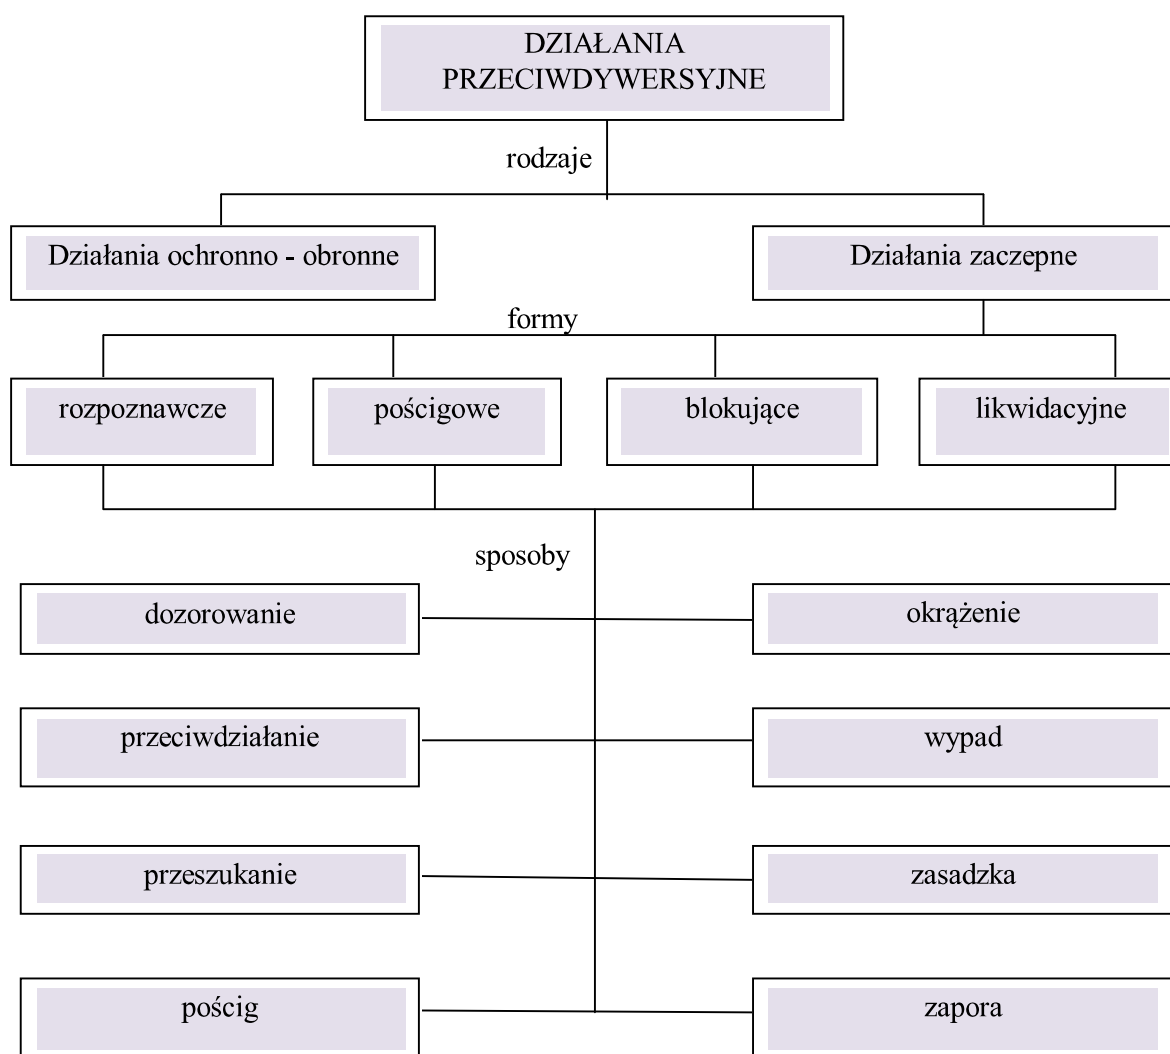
DZIAŁANIA PRZECIWDYWERSYJNE

rodzaje

Działania ochronno - obronne

Działania zaczepne

formy

rozpoznawcze

pościgowe

blokujące

likwidacyjne

sposoby

dozorowanie

okrążenie

przeciwdziałanie

wypad

przeszukanie

zasadzka

pościg

zapora